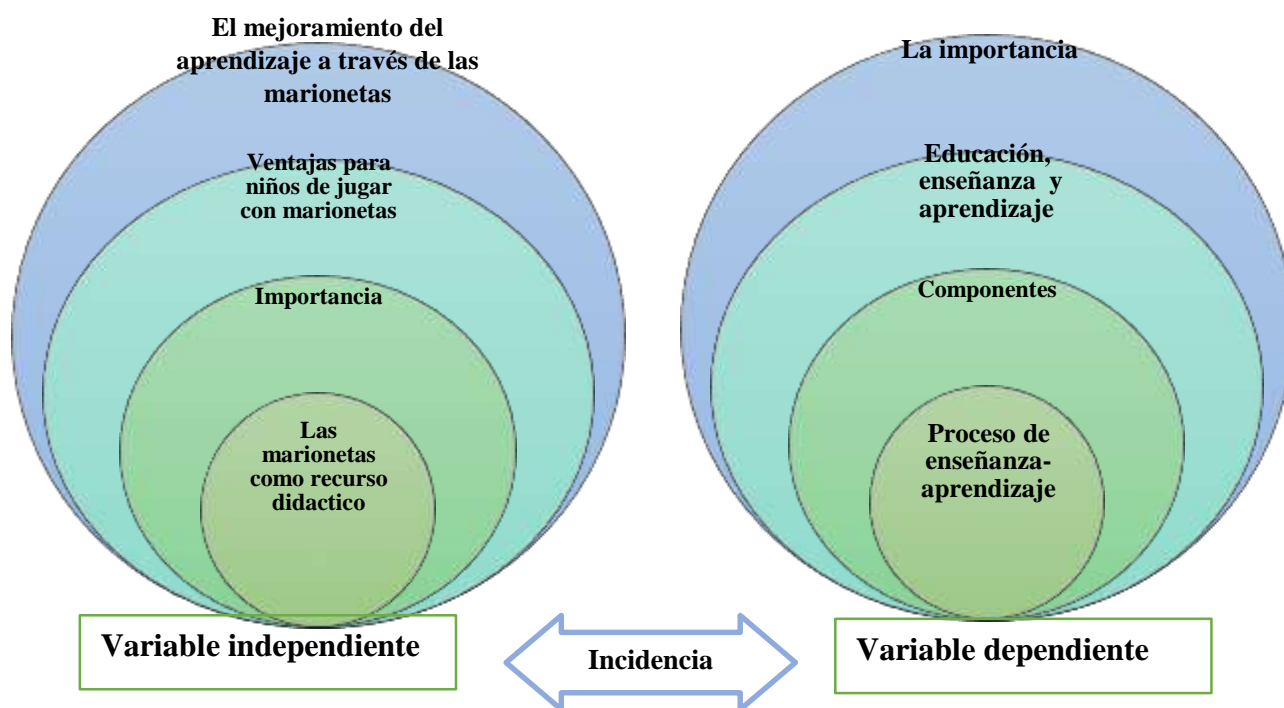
El mejoramiento del aprendizaje a través de las marionetas

Ventajas para niños de jugar con marionetas

Importancia

Las marionetas como recurso didactico

La importancia

Educación, enseñanza y aprendizaje

Componentes

Proceso de enseñanza-aprendizaje

Variable independiente

Incidencia

Variable dependiente